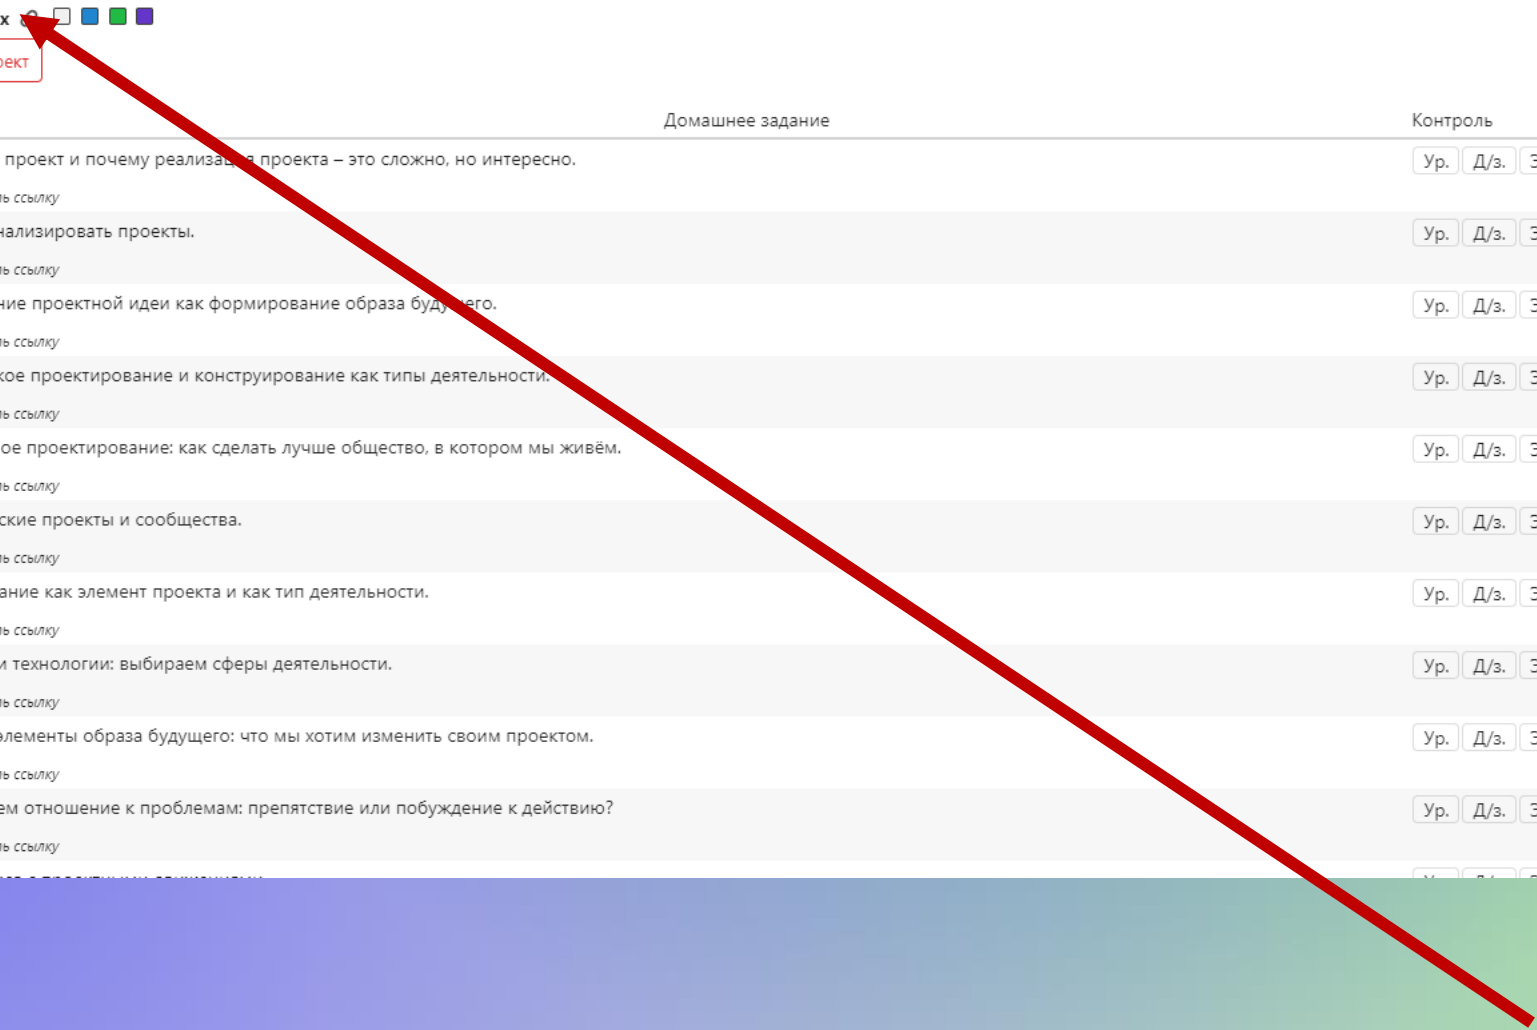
x

оект

| Домашнее задание | Контроль |
|---|---|
| проект и почему реализа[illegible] проекта – это сложно, но интересно. ь ссылку | Ур. Д/з. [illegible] |
| нализировать проекты. ь ссылку | Ур. Д/з. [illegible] |
| ние проектной идеи как формирование образа буду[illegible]его. ь ссылку | Ур. Д/з. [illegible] |
| кое проектирование и конструирование как типы деятельности. ь ссылку | Ур. Д/з. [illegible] |
| ое проектирование: как сделать лучше общество, в котором мы живём. ь ссылку | Ур. Д/з. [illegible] |
| ские проекты и сообщества. ь ссылку | Ур. Д/з. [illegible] |
| ание как элемент проекта и как тип деятельности. ь ссылку | Ур. Д/з. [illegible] |
| и технологии: выбираем сферы деятельности. ь ссылку | Ур. Д/з. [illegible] |
| элементы образа будущего: что мы хотим изменить своим проектом. ь ссылку | Ур. Д/з. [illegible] |
| ем отношение к проблемам: препятствие или побуждение к действию? ь ссылку | Ур. Д/з. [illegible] |
| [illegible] | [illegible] |